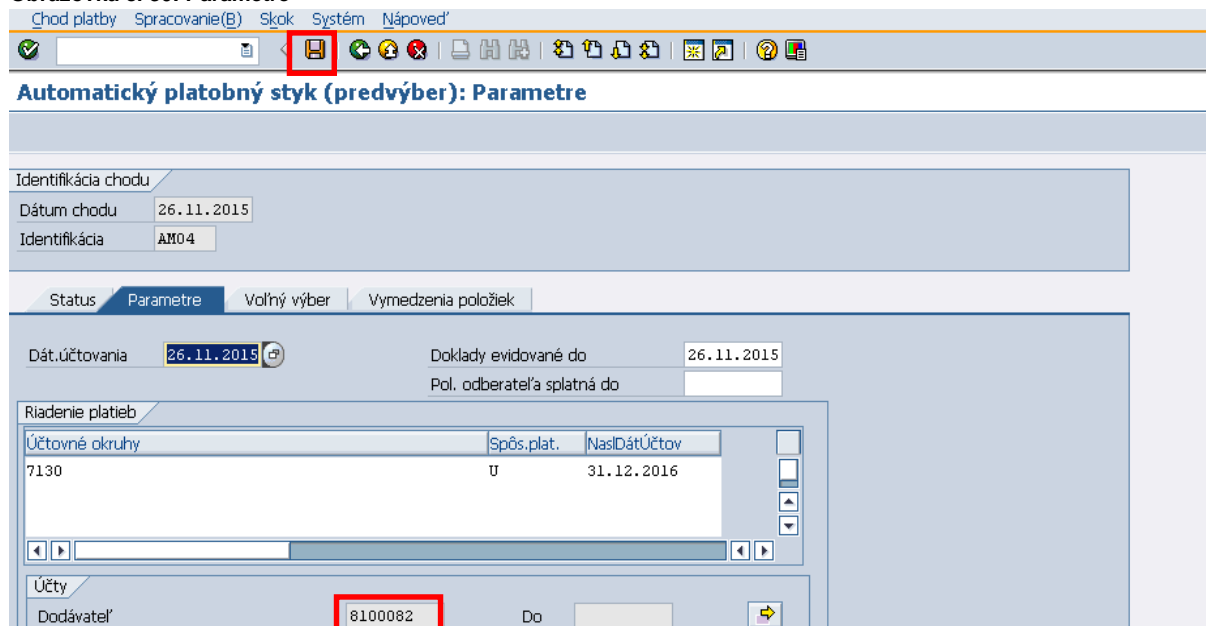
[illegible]

Chod platby Spracovanie(B) Skok Systém Nápoveď

Automatický platobný styk (predvýber): Parametre

Identifikácia chodu
Dátum chodu 26.11.2015
Identifikácia AM04

Status Parametre Voľný výber Vymedzenia položiek

Dát.účtovania 26.11.2015
Doklady evidované do 26.11.2015
Pol. odberateľa splatná do

Riadenie platieb

| Účtovné okruhy | Spôs.plat. | NaslDátÚčtov |
|---|---|---|
| 7130 | U | 31.12.2016 |

Účty
Dodávateľ 8100082 Do